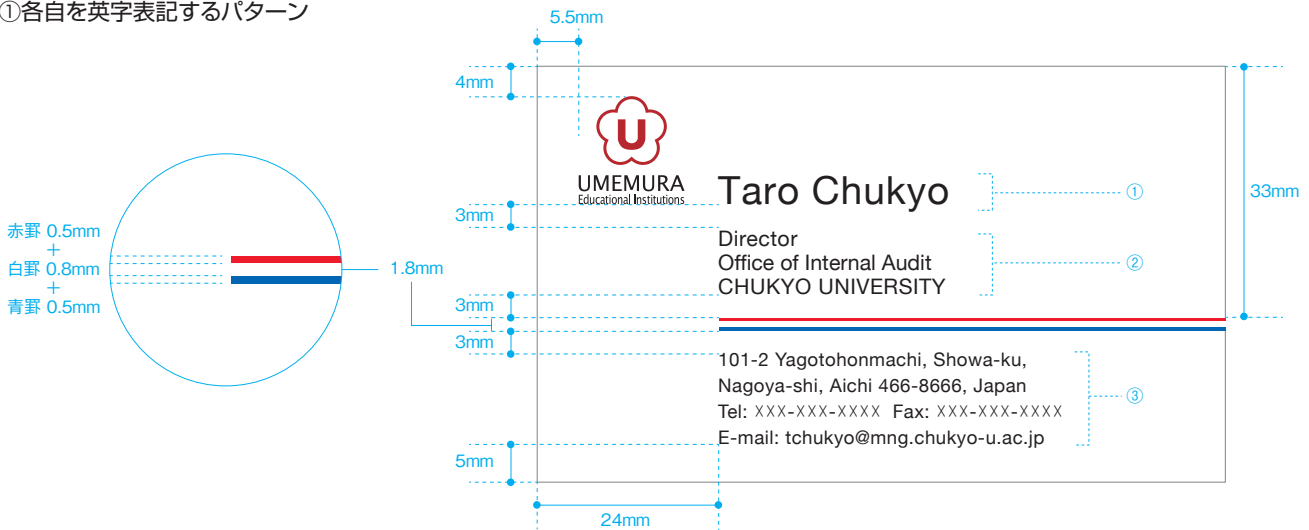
①各自を英字表記するパターン

5.5mm
4mm
3mm
3mm
3mm
5mm
24mm
33mm
1.8mm

赤罫 0.5mm
+
白罫 0.8mm
+
青罫 0.5mm

UMEMURA
Educational Institutions

Taro Chukyo

Director
Office of Internal Audit
CHUKYO UNIVERSITY

101-2 Yagotohonmachi, Showa-ku,
Nagoya-shi, Aichi 466-8666, Japan
Tel: XXX-XXX-XXXX Fax: XXX-XXX-XXXX
E-mail: tchukyo@mng.chukyo-u.ac.jp

①
②
③